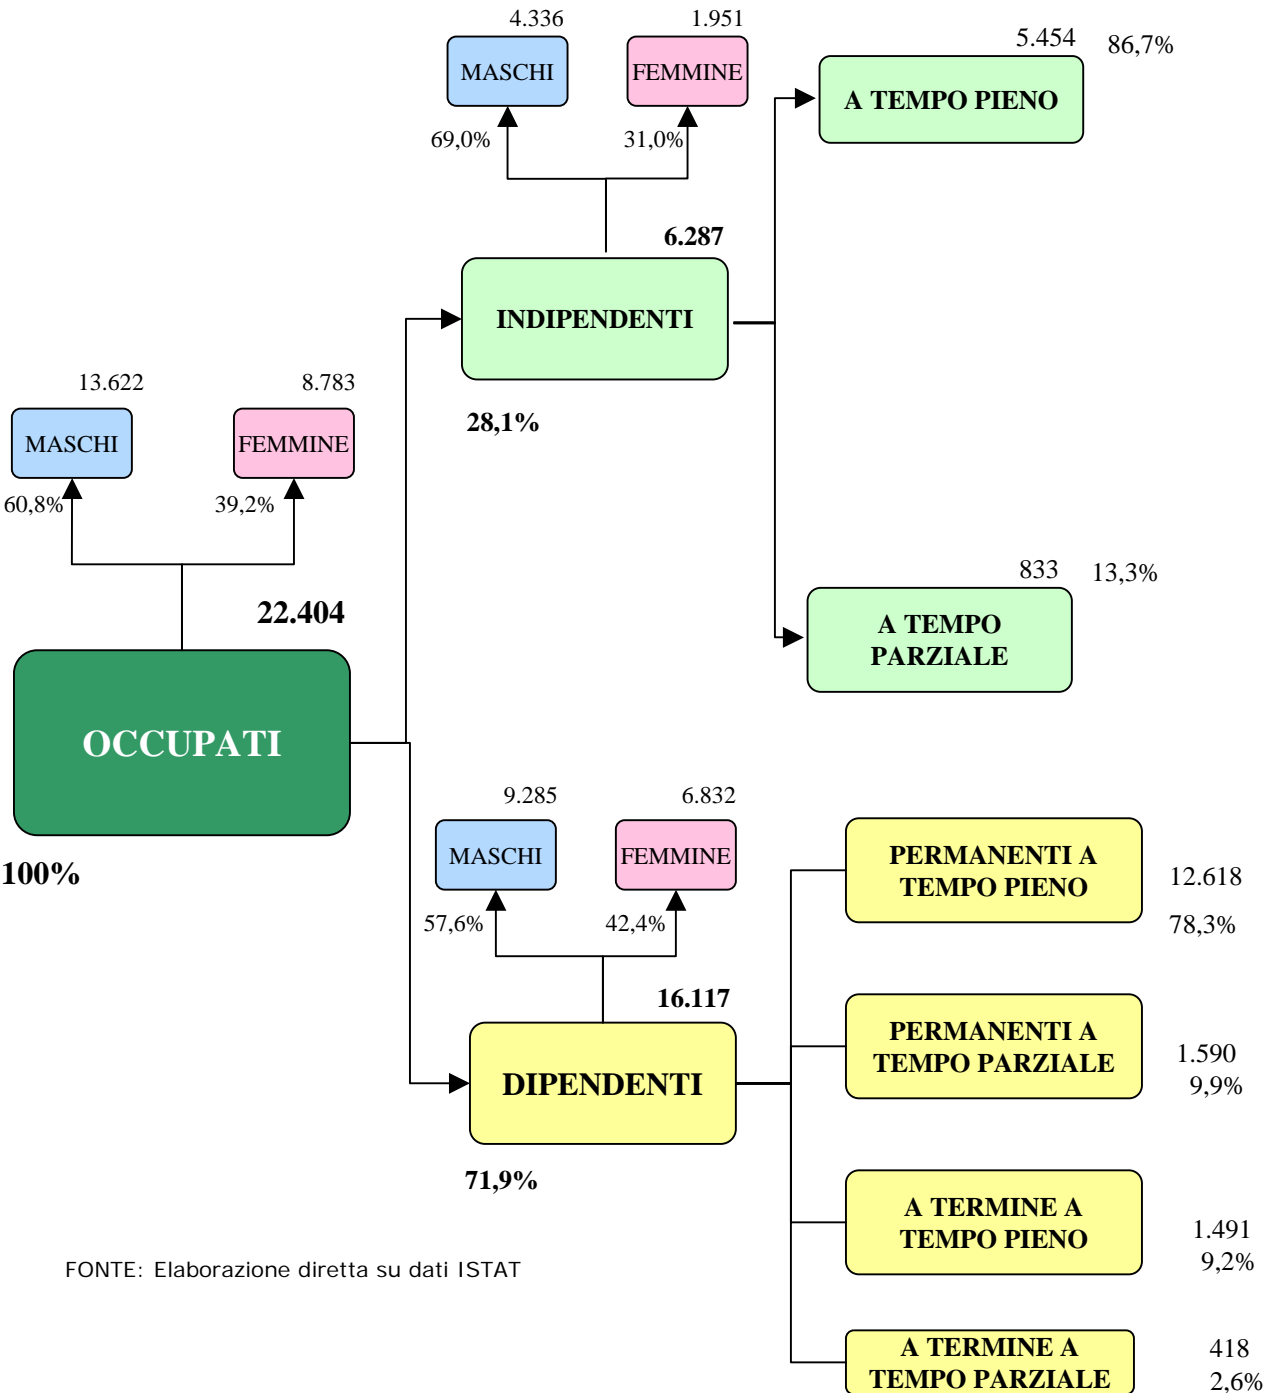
4.336
MASCHI
69,0%

1.951
FEMMINE
31,0%

5.454
A TEMPO PIENO
86,7%

6.287
INDIPENDENTI
28,1%

833
A TEMPO PARZIALE
13,3%

13.622
MASCHI
60,8%

8.783
FEMMINE
39,2%

22.404
OCCUPATI
100%

9.285
MASCHI
57,6%

6.832
FEMMINE
42,4%

16.117
DIPENDENTI
71,9%

PERMANENTI A TEMPO PIENO
12.618
78,3%

PERMANENTI A TEMPO PARZIALE
1.590
9,9%

A TERMINE A TEMPO PIENO
1.491
9,2%

A TERMINE A TEMPO PARZIALE
418
2,6%

FONTE: Elaborazione diretta su dati ISTAT